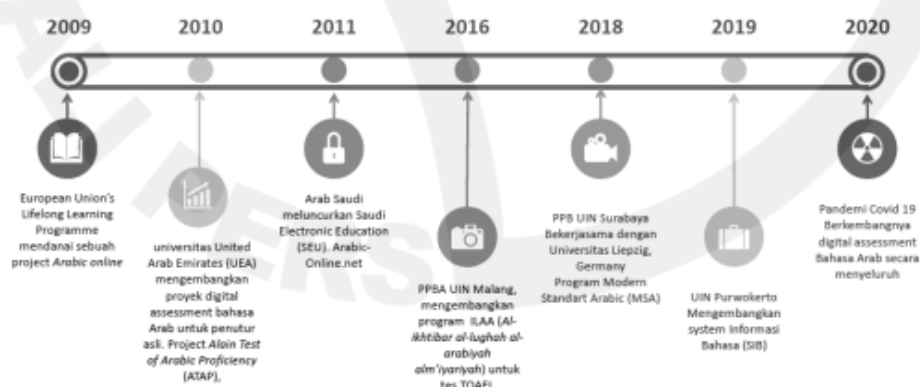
2009 2010 2011 2016 2018 2019 2020

European Union's Lifelong Learning Programme mendanai sebuah project *Arabic online*

universitas United Arab Emirates (UEA) mengembangkan proyek digital assessment bahasa Arab untuk penutur asli. Project *Alain Test of Arabic Proficiency* (ATAP),

Arab Saudi meluncurkan Saudi Electronic Education (SEU). Arabic-Online.net

PPBA UIN Malang, mengembangkan program ILAA (*Al-ikhtibar al-lughah al-arabiyah alm'iyariyah*) untuk tes TOAFL

PPB UIN Surabaya Bekerjasama dengan Universitas Liepzig, Germany Program Modern Standart Arabic (MSA)

UIN Purwokerto Mengembangkan system Informasi Bahasa (SIB)

Pandemi Covid 19 Berkembangnya digital assessment Bahasa Arab secara menyeluruh